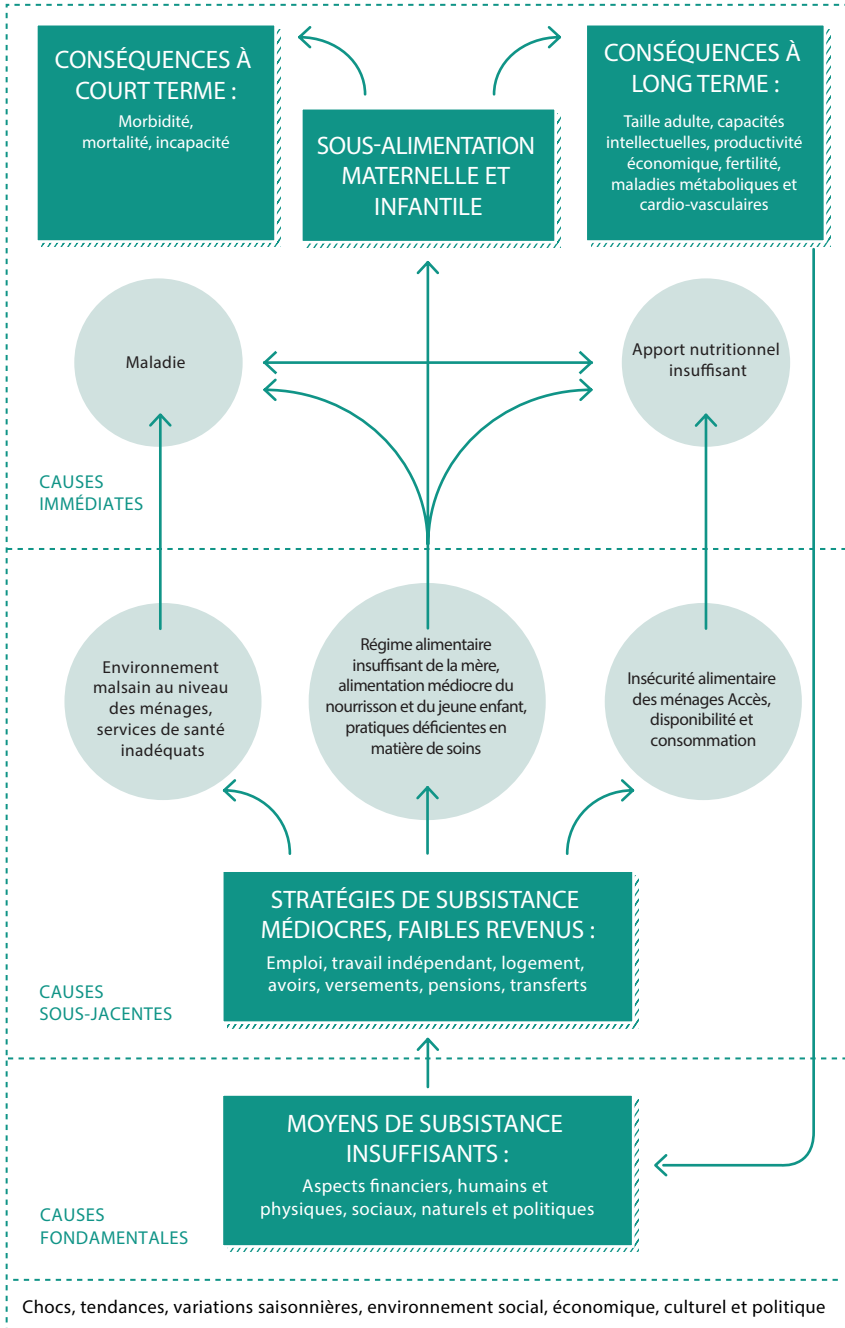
CONSÉQUENCES À COURT TERME :

Morbidité, mortalité, incapacité

SOUS-ALIMENTATION MATERNELLE ET INFANTILE

CONSÉQUENCES À LONG TERME :

Taille adulte, capacités intellectuelles, productivité économique, fertilité, maladies métaboliques et cardio-vasculaires

Maladie

Apport nutritionnel insuffisant

CAUSES IMMÉDIATES

Environnement malsain au niveau des ménages, services de santé inadéquats

Régime alimentaire insuffisant de la mère, alimentation médiocre du nourrisson et du jeune enfant, pratiques déficientes en matière de soins

Insécurité alimentaire des ménages Accès, disponibilité et consommation

STRATÉGIES DE SUBSISTANCE MÉDIOCRES, FAIBLES REVENUS :

Emploi, travail indépendant, logement, avoirs, versements, pensions, transferts

CAUSES SOUS-JACENTES

MOYENS DE SUBSISTANCE INSUFFISANTS :

Aspects financiers, humains et physiques, sociaux, naturels et politiques

CAUSES FONDAMENTALES

Chocs, tendances, variations saisonnières, environnement social, économique, culturel et politique